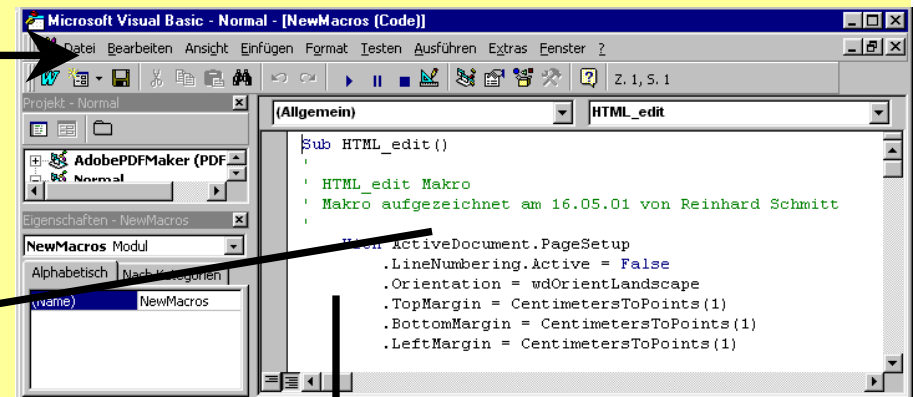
Microsoft Visual Basic - Normal - [NewMacros (Code)]

Datei Bearbeiten Ansicht Einfügen Format Testen Ausführen Extras Fenster ?

Z. 1, S. 1

Projekt - Normal

AdobePDFMaker (PDF

Normal

Eigenschaften - NewMacros

NewMacros Modul

Alphabetisch | Nach Kategorien

| (Name) | NewMacros |
|---|---|

(Allgemein)

HTML_edit

Sub HTML_edit()
'
' HTML_edit Makro
' Makro aufgezeichnet am 16.05.01 von Reinhard Schmitt
'
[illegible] ActiveDocument.PageSetup
.LineNumbering.Active = False
.Orientation = wdOrientLandscape
.TopMargin = CentimetersToPoints(1)
.BottomMargin = CentimetersToPoints(1)
.LeftMargin = CentimetersToPoints(1)